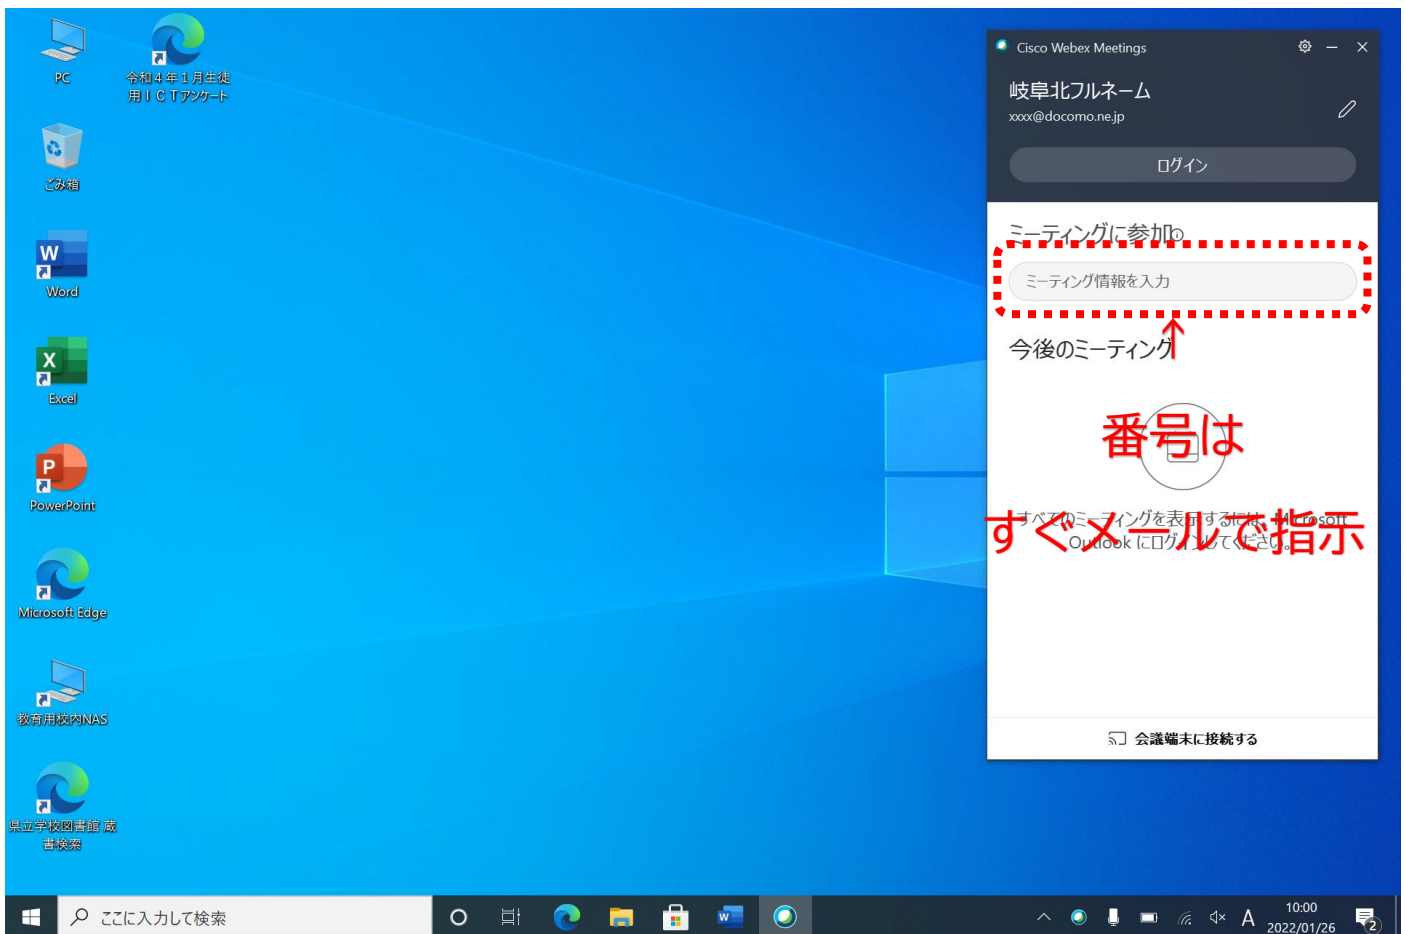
PC

令和４年１月生徒用ＩＣＴアンケート

ごみ箱

Word

Excel

PowerPoint

Microsoft Edge

教育用校内NAS

県立学校図書館 蔵書検索

Cisco Webex Meetings

岐阜北フルネーム
xxxx@docomo.ne.jp

ログイン

ミーティングに参加

ミーティング情報を入力

今後のミーティング

番号は

すぐメールで指示

すべてのミーティングを表示するには、Microsoft Outlook にログインしてください。

会議端末に接続する

ここに入力して検索

A

10:00
2022/01/26

2